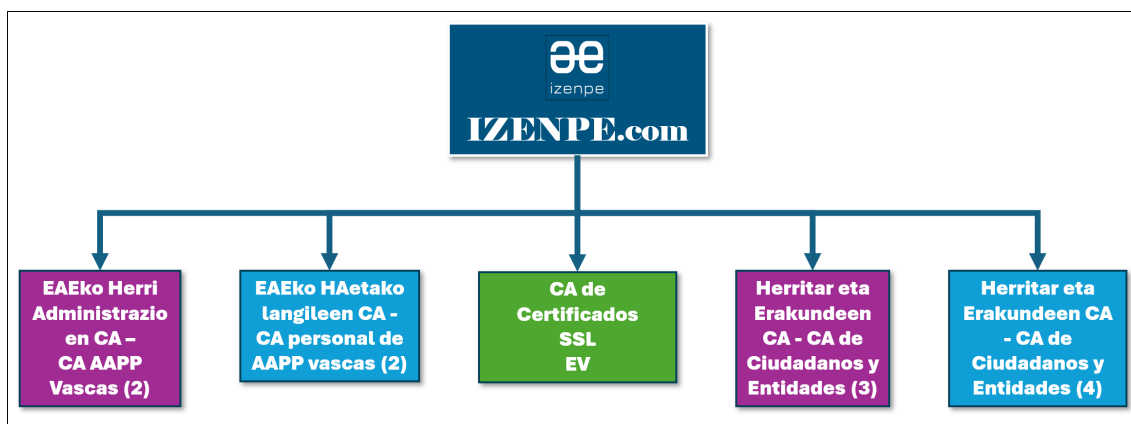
izenpe

IZENPE.com

EAEko Herri Administrazio en CA – CA AAPP Vascas (2)

EAEko HAetako langileen CA - CA personal de AAPP vascas (2)

CA de Certificados SSL EV

Herritar eta Erakundeen CA - CA de Ciudadanos y Entidades (3)

Herritar eta Erakundeen CA - CA de Ciudadanos y Entidades (4)